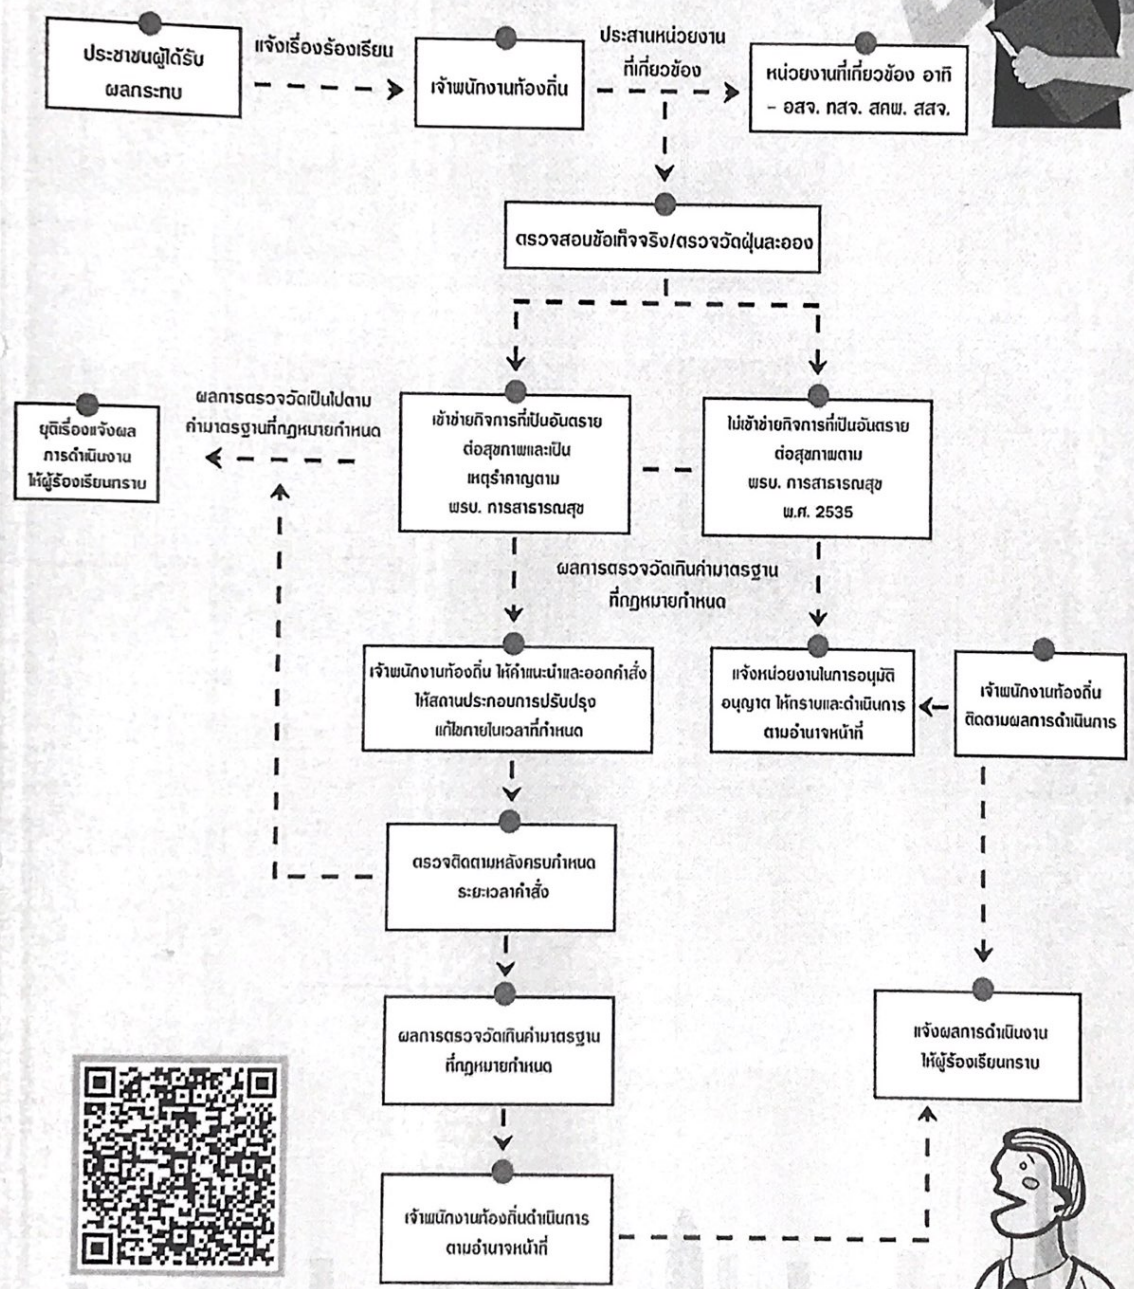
ประชาชนผู้ได้รับผลกระทบ

แจ้งเรื่องร้องเรียน

เจ้าพนักงานท้องถิ่น

ประสานหน่วยงานที่เกี่ยวข้อง

หน่วยงานที่เกี่ยวข้อง อาทิ – อสจ. ทสจ. สคพ. สสจ.

ตรวจสอบข้อเท็จจริง/ตรวจวัดฝุ่นละออง

ผลการตรวจวัดเป็นไปตามค่ามาตรฐานที่กฎหมายกำหนด

ยุติเรื่องแจ้งผลการดำเนินงานให้ผู้ร้องเรียนทราบ

เข้าข่ายกิจการที่เป็นอันตรายต่อสุขภาพและเป็นเหตุรำคาญตาม พรบ. การสาธารณสุข

ไม่เข้าข่ายกิจการที่เป็นอันตรายต่อสุขภาพตาม พรบ. การสาธารณสุข พ.ศ. 2535

ผลการตรวจวัดเกินค่ามาตรฐานที่กฎหมายกำหนด

เจ้าพนักงานท้องถิ่น ให้คำแนะนำและออกคำสั่งให้สถานประกอบการปรับปรุงแก้ไขภายในเวลาที่กำหนด

แจ้งหน่วยงานในการอนุมัติ อนุญาต ให้ทราบและดำเนินการตามอำนาจหน้าที่

เจ้าพนักงานท้องถิ่นติดตามผลการดำเนินการ

ตรวจติดตามหลังครบกำหนดระยะเวลาคำสั่ง

ผลการตรวจวัดเกินค่ามาตรฐานที่กฎหมายกำหนด

แจ้งผลการดำเนินงานให้ผู้ร้องเรียนทราบ

เจ้าพนักงานท้องถิ่นดำเนินการตามอำนาจหน้าที่